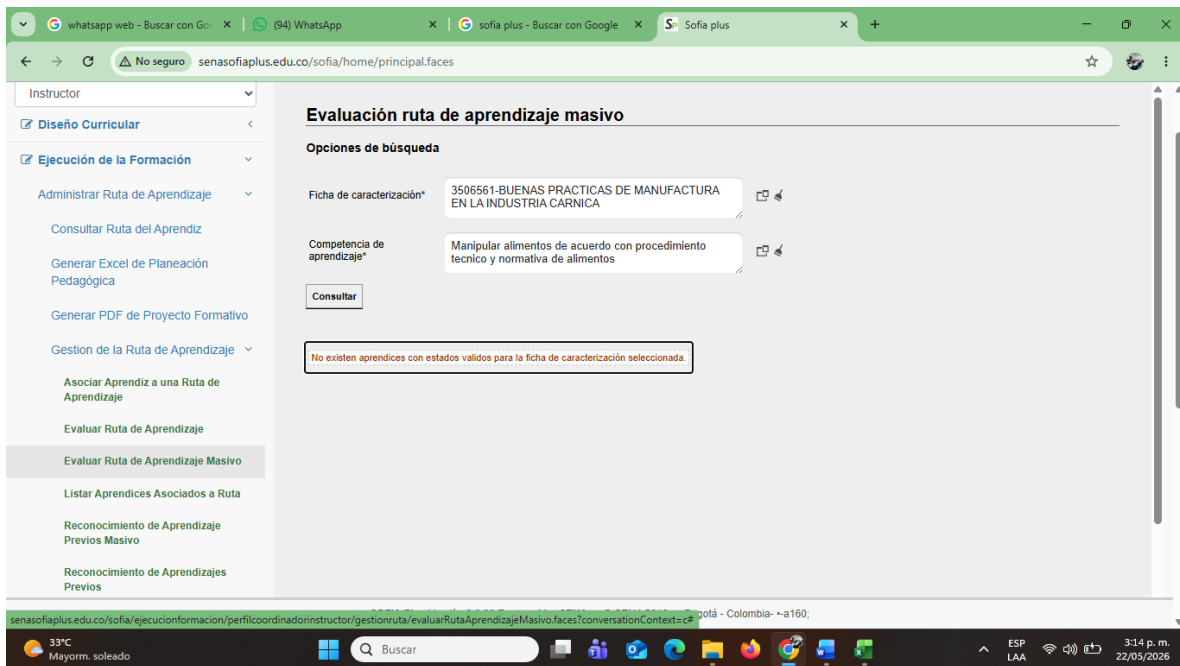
whatsapp web - Buscar con Go ×
(94) WhatsApp ×
sofia plus - Buscar con Google ×
Sofia plus ×
+

No seguro senasofiaplus.edu.co/sofia/home/principal.faces

Instructor

Diseño Curricular

Ejecución de la Formación

Administrar Ruta de Aprendizaje

Consultar Ruta del Aprendiz

Generar Excel de Planeación Pedagógica

Generar PDF de Proyecto Formativo

Gestion de la Ruta de Aprendizaje

Asociar Aprendiz a una Ruta de Aprendizaje

Evaluar Ruta de Aprendizaje

Evaluar Ruta de Aprendizaje Masivo

Listar Aprendices Asociados a Ruta

Reconocimiento de Aprendizaje Previos Masivo

Reconocimiento de Aprendizajes Previos

Evaluación ruta de aprendizaje masivo

Opciones de búsqueda

Ficha de caracterización* 3506561-BUENAS PRACTICAS DE MANUFACTURA EN LA INDUSTRIA CARNICA

Competencia de aprendizaje* Manipular alimentos de acuerdo con procedimiento tecnico y normativa de alimentos

Consultar

No existen aprendices con estados validos para la ficha de caracterización seleccionada.

senasofiaplus.edu.co/sofia/ejecucionformacion/perfilcoordinadorinstructor/gestionruta/evaluarRutaAprendizajeMasivo.faces?conversationContext=c# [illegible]gotá - Colombia- •-a160;

33°C Mayorm. soleado
Buscar
ESP LAA
3:14 p. m. 22/05/2026